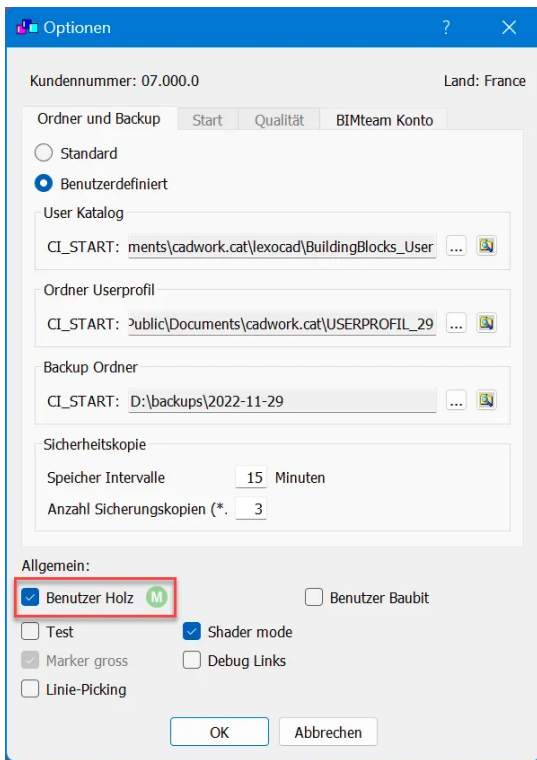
Optionen ? ✕

Kundennummer: 07.000.0

Land: France

Ordner und Backup | Start | Qualität | BIMteam Konto

Standard

Benutzerdefiniert

User Katalog

CI_START: ments\cadwork.cat\lexocad\BuildingBlocks_User ...

Ordner Userprofil

CI_START: Public\Documents\cadwork.cat\USERPROFIL_29 ...

Backup Ordner

CI_START: D:\backups\2022-11-29 ...

Sicherheitskopie

Speicher Intervalle 15 Minuten

Anzahl Sicherungskopien (*. 3

Allgemein:

Benutzer Holz M

Benutzer Baubit

Test

Shader mode

Marker gross

Debug Links

Linie-Picking

OK

Abbrechen